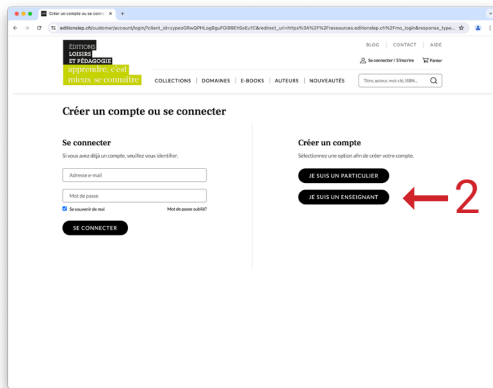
Créer un compte ou se conn ×

editionslep.ch/customer/account/login?client_id=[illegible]&redirect_uri=https%3A%2F%2Fressources.editionslep.ch%2Fmo_login&response_type...

ÉDITIONS LOISIRS ET PÉDAGOGIE

apprendre, c'est mieux se connaître

BLOG | CONTACT | AIDE

Se connecter / S'inscrire

Panier

COLLECTIONS | DOMAINES | E-BOOKS | AUTEURS | NOUVEAUTÉS

Titre, auteur, mot-clé, ISBN...

Créer un compte ou se connecter

Se connecter

Si vous avez déjà un compte, veuillez vous identifier.

Adresse e-mail

Mot de passe

Se souvenir de moi

Mot de passe oublié?

SE CONNECTER

Créer un compte

Sélectionnez une option afin de créer votre compte.

JE SUIS UN PARTICULIER

JE SUIS UN ENSEIGNANT

2